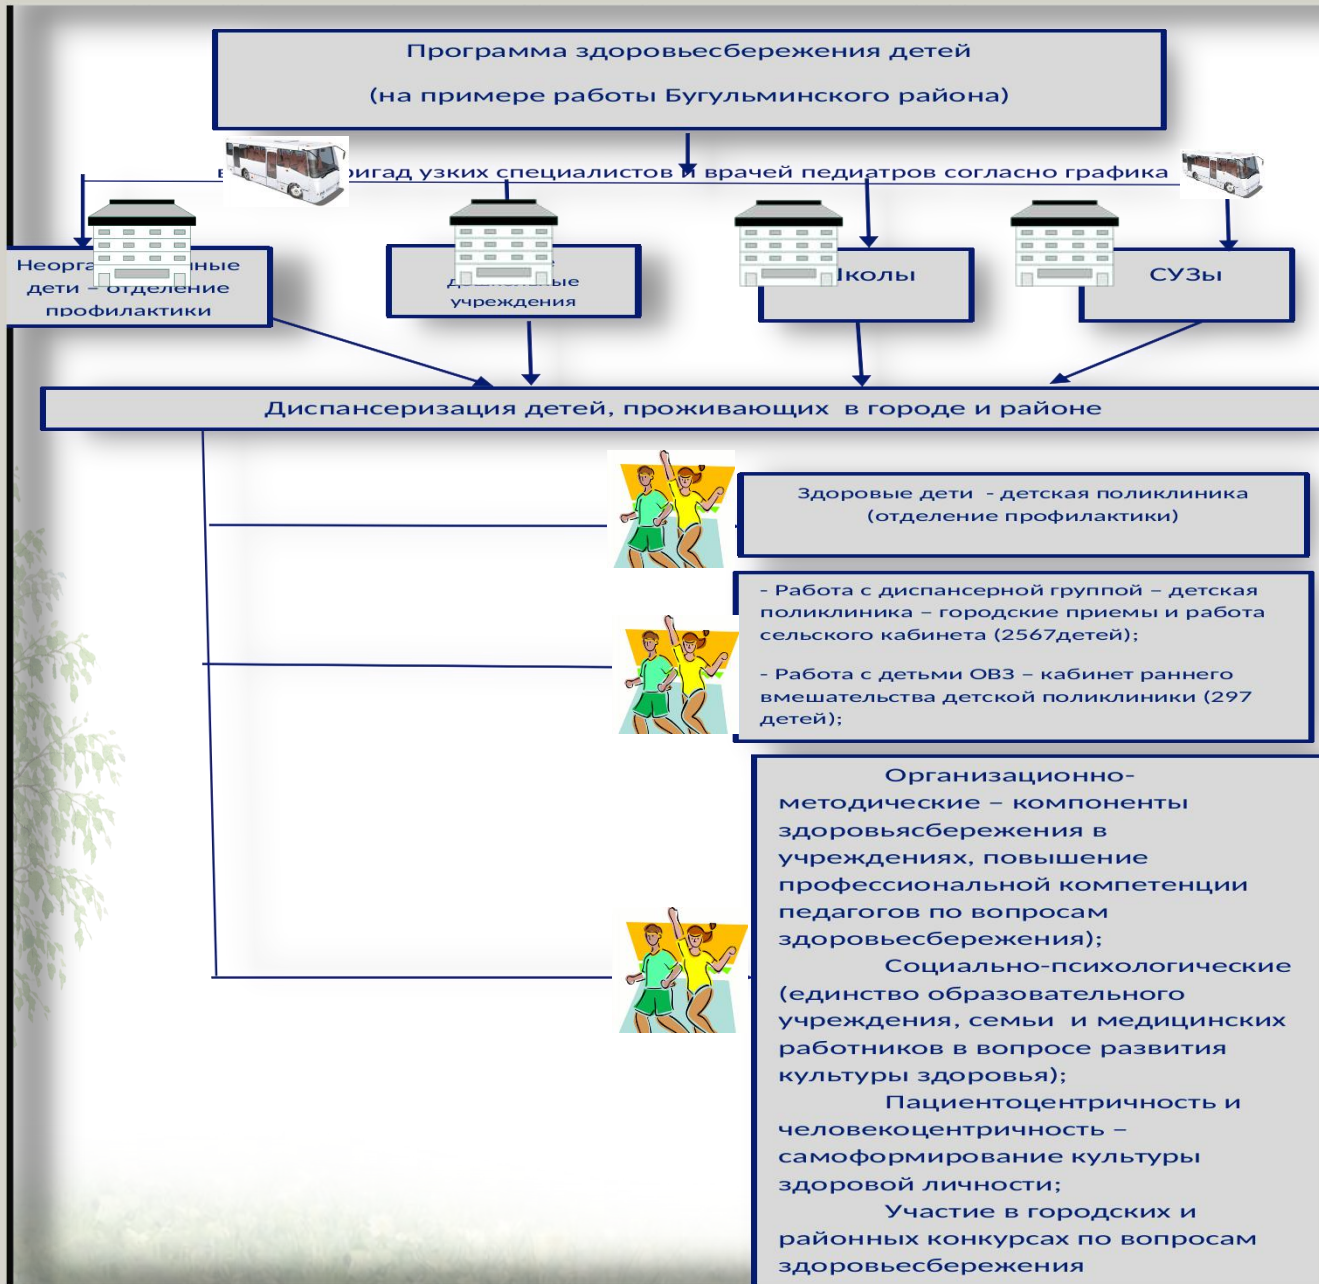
Программа здоровьесбережения детей

(на примере работы Бугульминского района)

в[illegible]игад узких специалистов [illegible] врачей педиатров согласно графика

Неорга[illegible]ные дети – отделение профилактики

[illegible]ые учреждения

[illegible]колы

СУЗы

Диспансеризация детей, проживающих в городе и районе

Здоровые дети - детская поликлиника (отделение профилактики)

- Работа с диспансерной группой – детская поликлиника – городские приемы и работа сельского кабинета (2567детей);

- Работа с детьми ОВЗ – кабинет раннего вмешательства детской поликлиники (297 детей);

Организационно-методические – компоненты здоровьясбережения в учреждениях, повышение профессиональной компетенции педагогов по вопросам здоровьесбережения);

Социально-психологические (единство образовательного учреждения, семьи и медицинских работников в вопросе развития культуры здоровья);

Пациентоцентричность и человекоцентричность – самоформирование культуры здоровой личности;

Участие в городских и районных конкурсах по вопросам здоровьесбережения